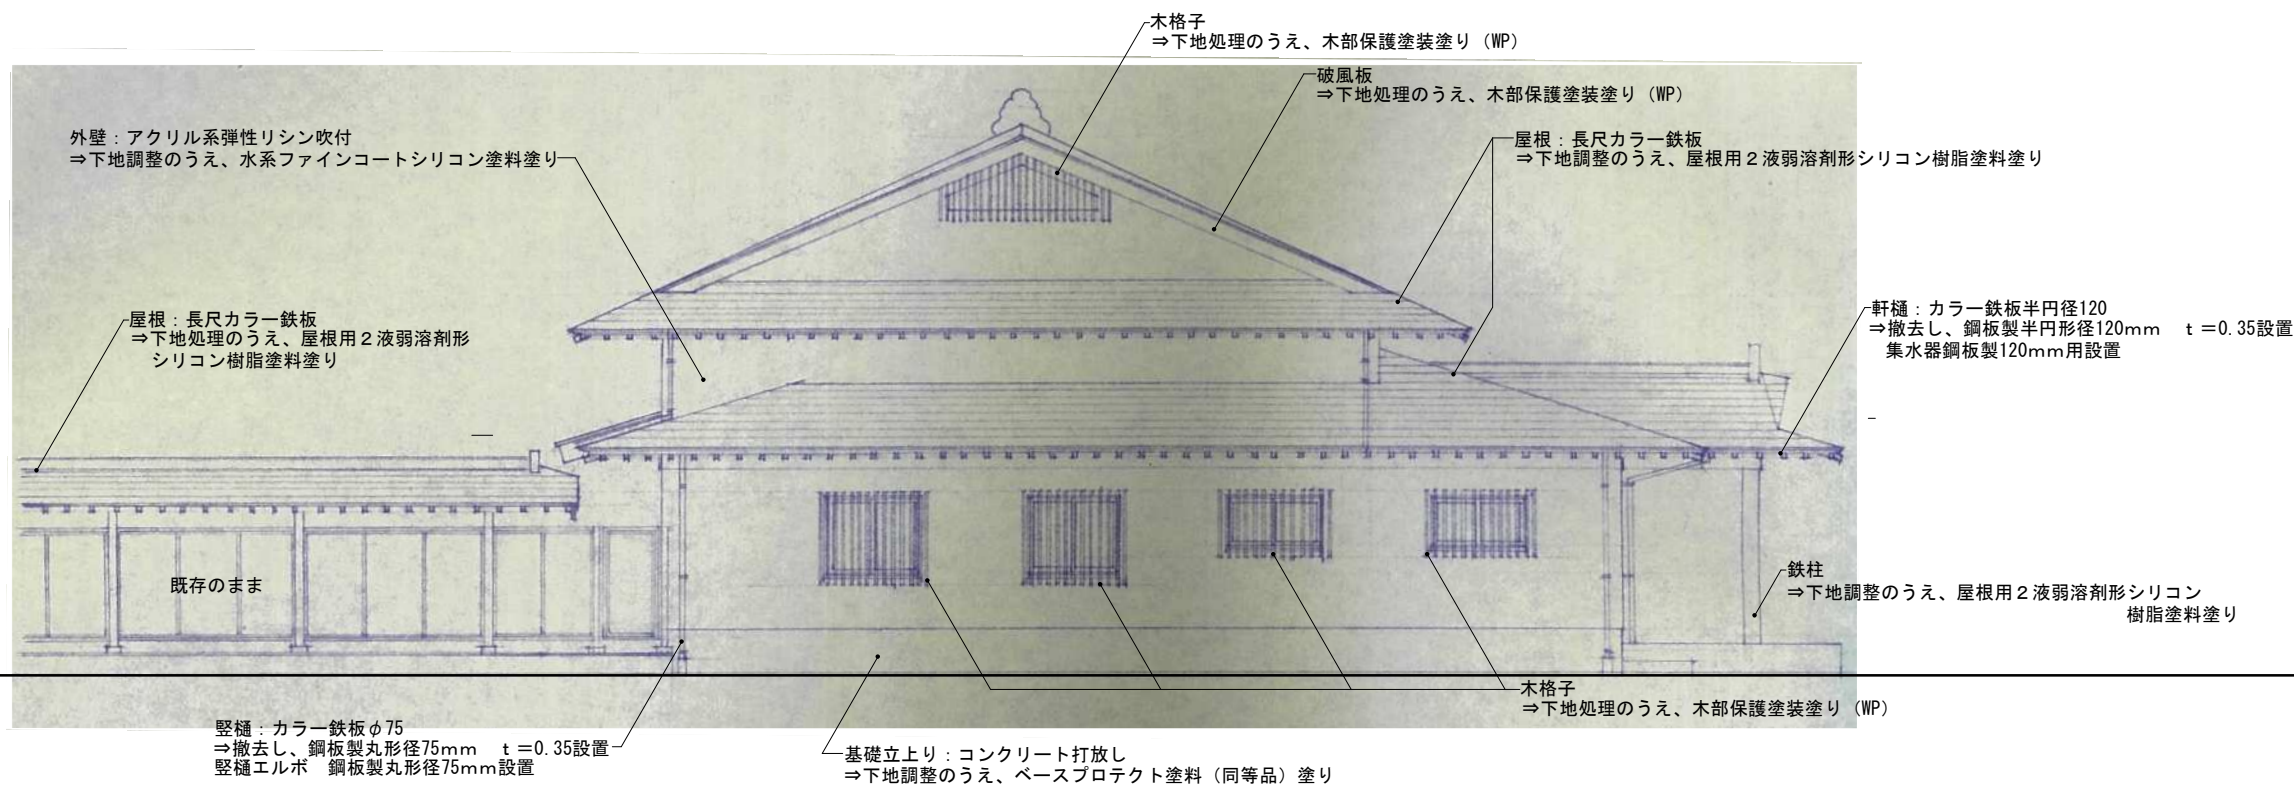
木格子
⇒下地処理のうえ、木部保護塗装塗り（WP）

破風板
⇒下地処理のうえ、木部保護塗装塗り（WP）

外壁：アクリル系弾性リシン吹付
⇒下地調整のうえ、水系ファインコートシリコン塗料塗り

屋根：長尺カラー鉄板
⇒下地調整のうえ、屋根用２液弱溶剤形シリコン樹脂塗料塗り

屋根：長尺カラー鉄板
⇒下地処理のうえ、屋根用２液弱溶剤形シリコン樹脂塗料塗り

軒樋：カラー鉄板半円径120
⇒撤去し、鋼板製半円形径120mm　t＝0.35設置
集水器鋼板製120mm用設置

既存のまま

鉄柱
⇒下地調整のうえ、屋根用２液弱溶剤形シリコン樹脂塗料塗り

木格子
⇒下地処理のうえ、木部保護塗装塗り（WP）

竪樋：カラー鉄板φ75
⇒撤去し、鋼板製丸形径75mm　t＝0.35設置
竪樋エルボ　鋼板製丸形径75mm設置

基礎立上り：コンクリート打放し
⇒下地調整のうえ、ベースプロテクト塗料（同等品）塗り